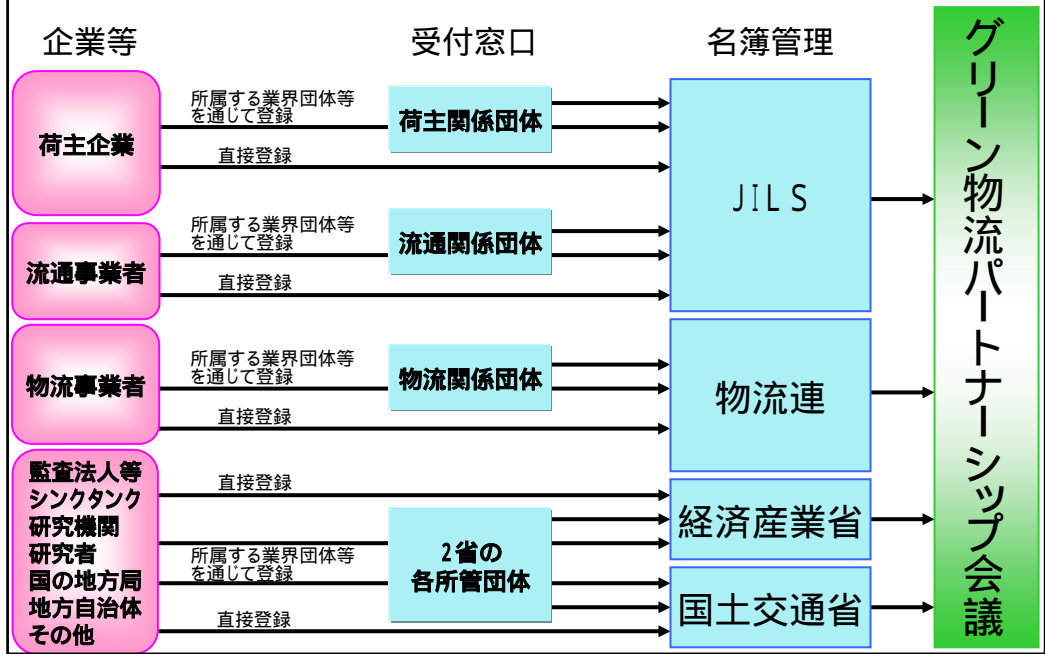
企業等

受付窓口

名簿管理

グリーン物流パートナーシップ会議

荷主企業

所属する業界団体等を通じて登録

荷主関係団体

直接登録

JILS

流通事業者

所属する業界団体等を通じて登録

流通関係団体

直接登録

物流事業者

所属する業界団体等を通じて登録

物流関係団体

直接登録

物流連

監査法人等
シンクタンク
研究機関
研究者
国の地方局
地方自治体
その他

直接登録

所属する業界団体等を通じて登録

2省の各所管団体

直接登録

経済産業省

国土交通省